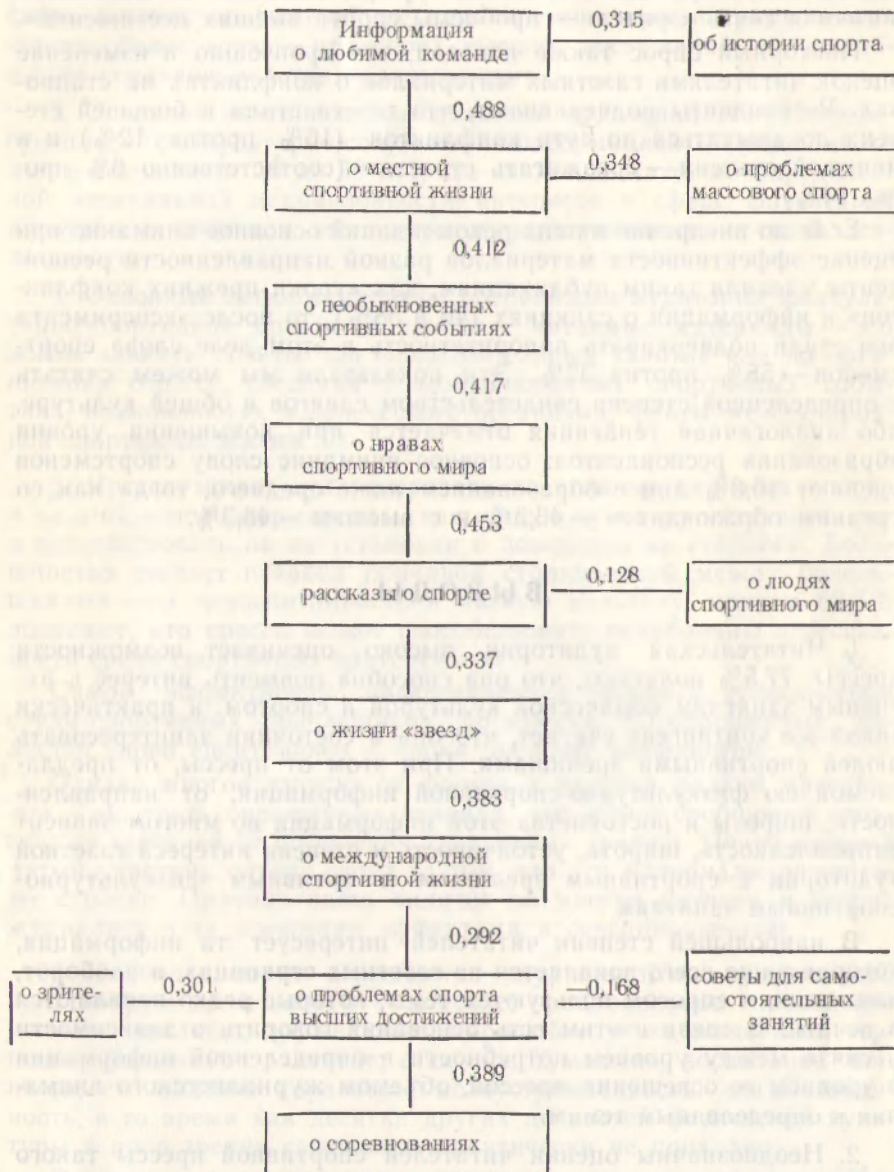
Информация о любимой команде

0,315

об истории спорта

0,488

о местной спортивной жизни

0,348

о проблемах массового спорта

0,412

о необыкновенных спортивных событиях

0,417

о нравах спортивного мира

0,453

рассказы о спорте

0,128

о людях спортивного мира

0,337

о жизни «звезд»

0,383

о международной спортивной жизни

0,292

о зрителях

0,301

о проблемах спорта высших достижений

–0,168

советы для самостоятельных занятий

0,389

о соревнованиях